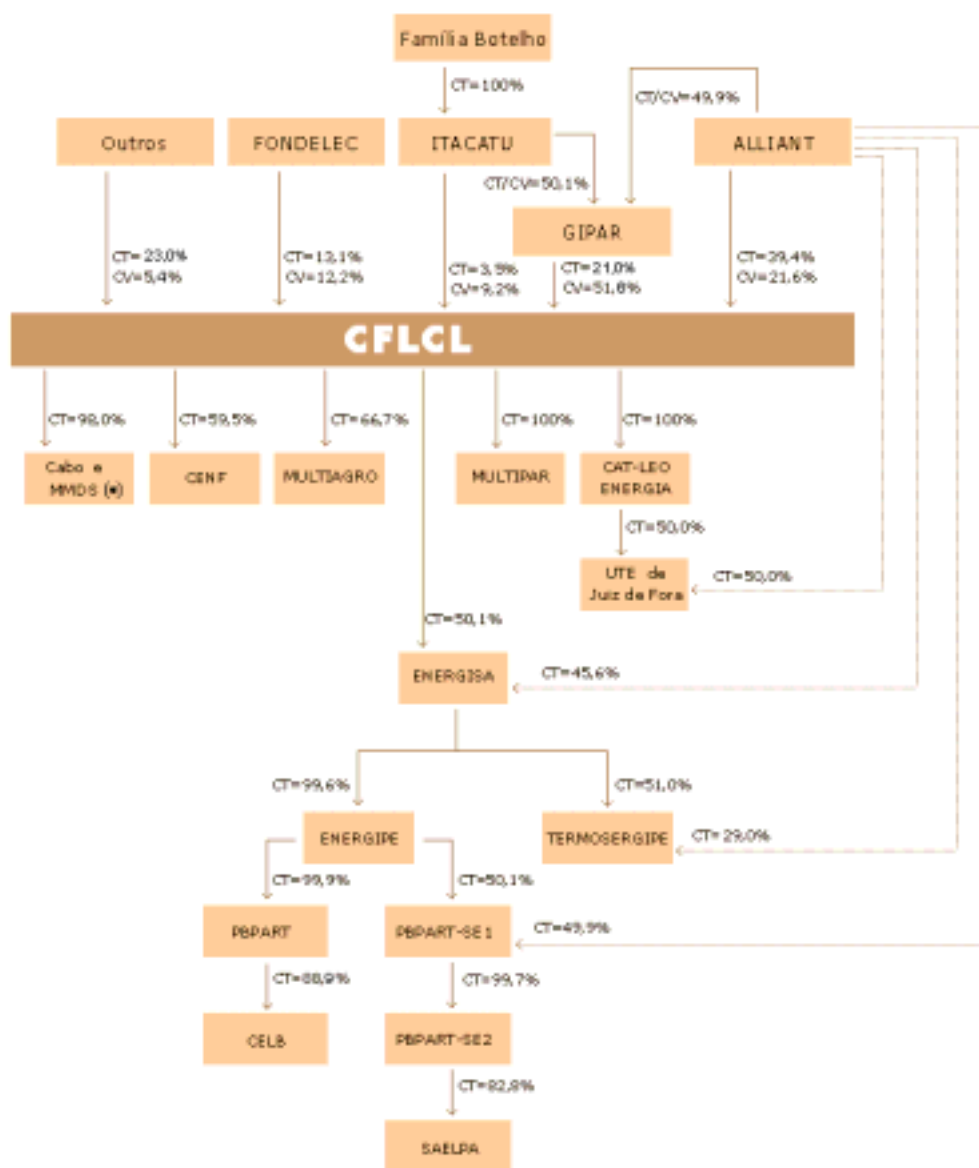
Família Botelho

CT=100%

CT/CV=49,9%

Outros

FONDELEC

ITACATU

ALLIANT

CT/CV=50,1%

GIPAR

CT= 23,0%
CV=5,4%

CT=13,1%
CV=12,2%

CT=3,9%
CV=9,2%

CT=21,0%
CV=51,8%

CT=29,4%
CV=21,6%

CFLCL

CT=98,0%

CT=59,5%

CT=66,7%

CT=100%

CT=100%

Cabo e MMDS (*)

CENF

MULTIAGRO

MULTIPAR

CAT-LEO ENERGIA

CT=50,0%

UTE de Juiz de Fora

CT=50,0%

CT=50,1%

ENERGISA

CT=45,6%

CT=99,6%

CT=51,0%

ENERGIPE

TERMOSERGIPE

CT= 29,0%

CT=99,9%

CT=50,1%

PBPART

PBPART-SE1

CT=49,9%

CT=88,9%

CT=99,7%

CELB

PBPART-SE2

CT=82,8%

SAELPA